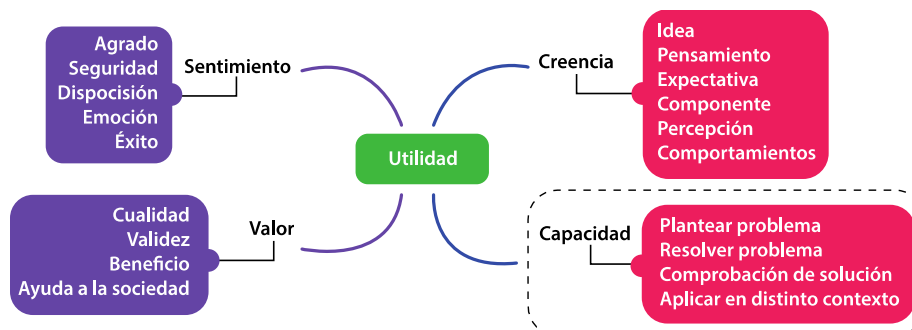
Agrado
Seguridad
Dispocisión
Emoción
Éxito

Sentimiento

Creencia

Idea
Pensamiento
Expectativa
Componente
Percepción
Comportamientos

Utilidad

Cualidad
Validez
Beneficio
Ayuda a la sociedad

Valor

Capacidad

Plantear problema
Resolver problema
Comprobación de solución
Aplicar en distinto contexto